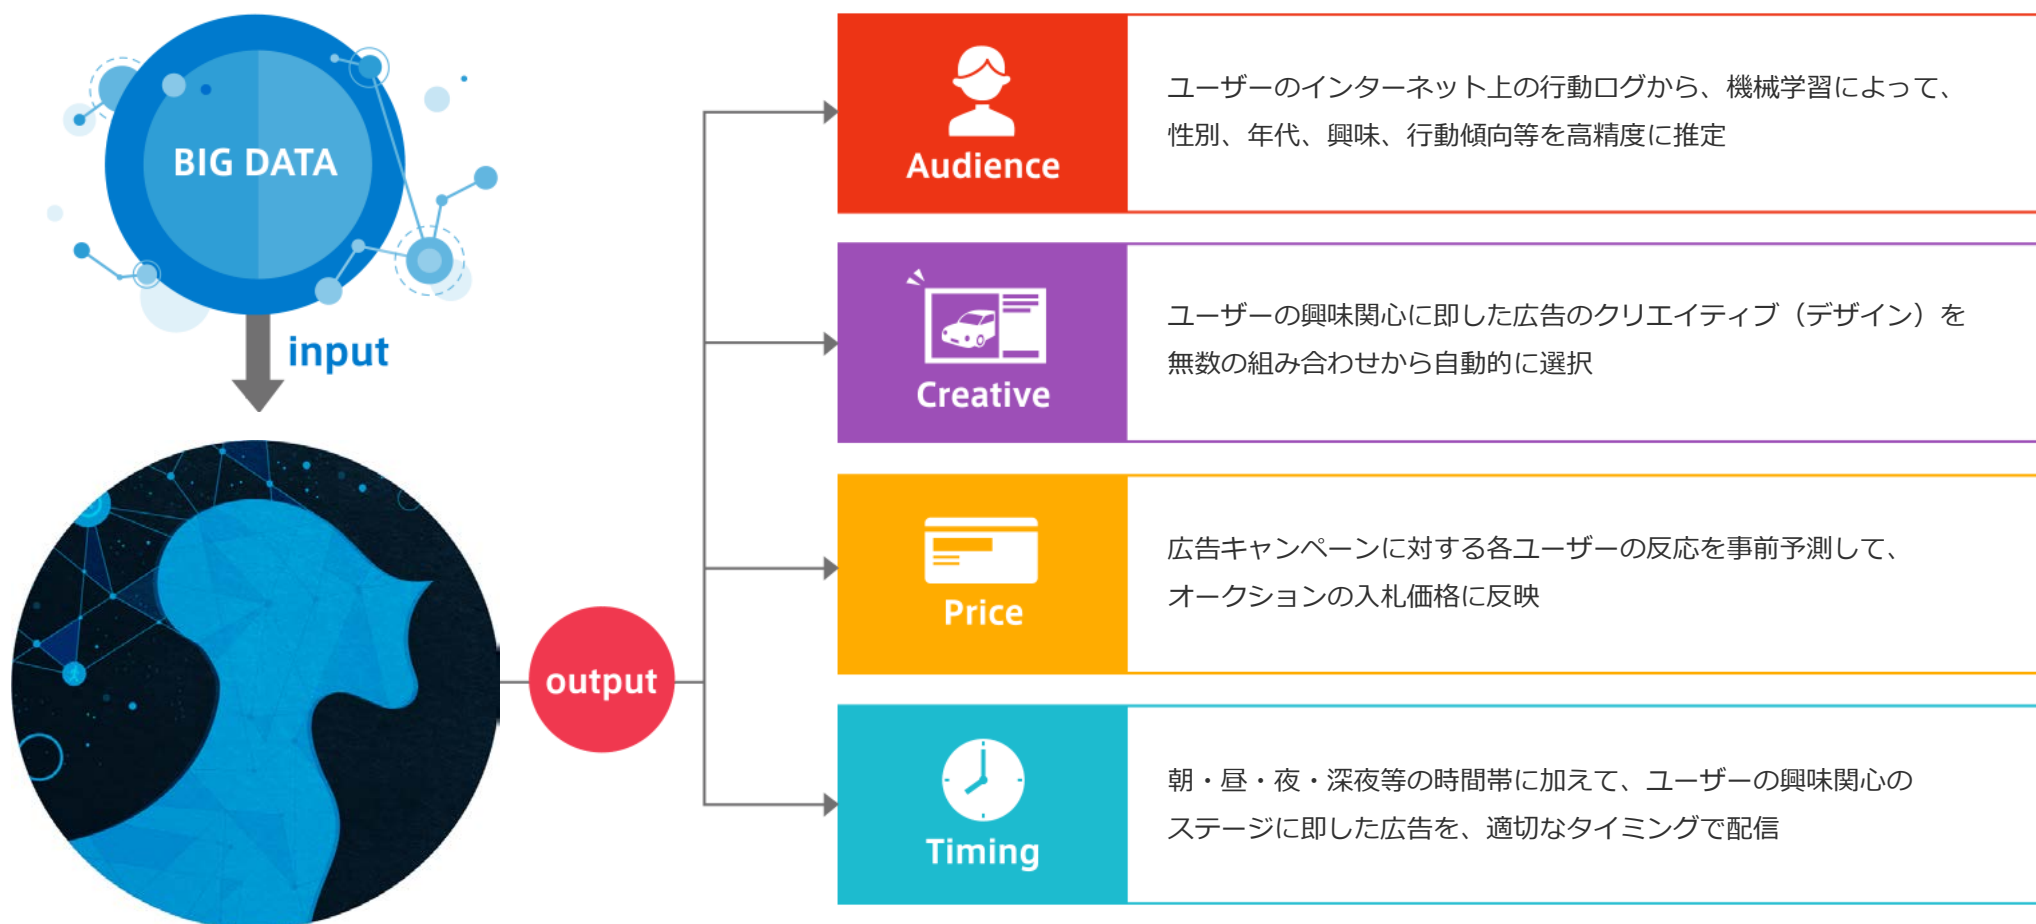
BIG DATA

input

output

Audience

ユーザーのインターネット上の行動ログから、機械学習によって、性別、年代、興味、行動傾向等を高精度に推定

Creative

ユーザーの興味関心に即した広告のクリエイティブ（デザイン）を無数の組み合わせから自動的に選択

Price

広告キャンペーンに対する各ユーザーの反応を事前予測して、オークションの入札価格に反映

Timing

朝・昼・夜・深夜等の時間帯に加えて、ユーザーの興味関心のステージに即した広告を、適切なタイミングで配信